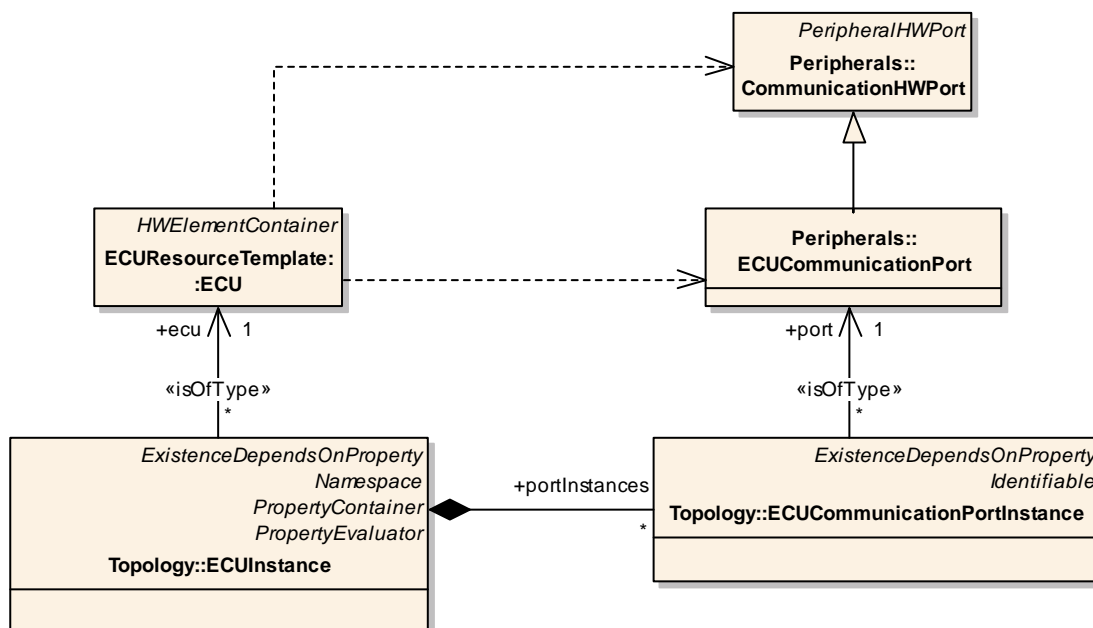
PeripheralHWPort
Peripherals::
CommunicationHWPort

HWElementContainer
ECUResourceTemplate:
:ECU

Peripherals::
ECUCommunicationPort

+ecu 1
«isOfType»
*

+port 1
«isOfType»
*

ExistenceDependsOnProperty
Namespace
PropertyContainer
PropertyEvaluator
Topology::ECUInstance

+portInstances
*

ExistenceDependsOnProperty
Identifiable
Topology::ECUCommunicationPortInstance